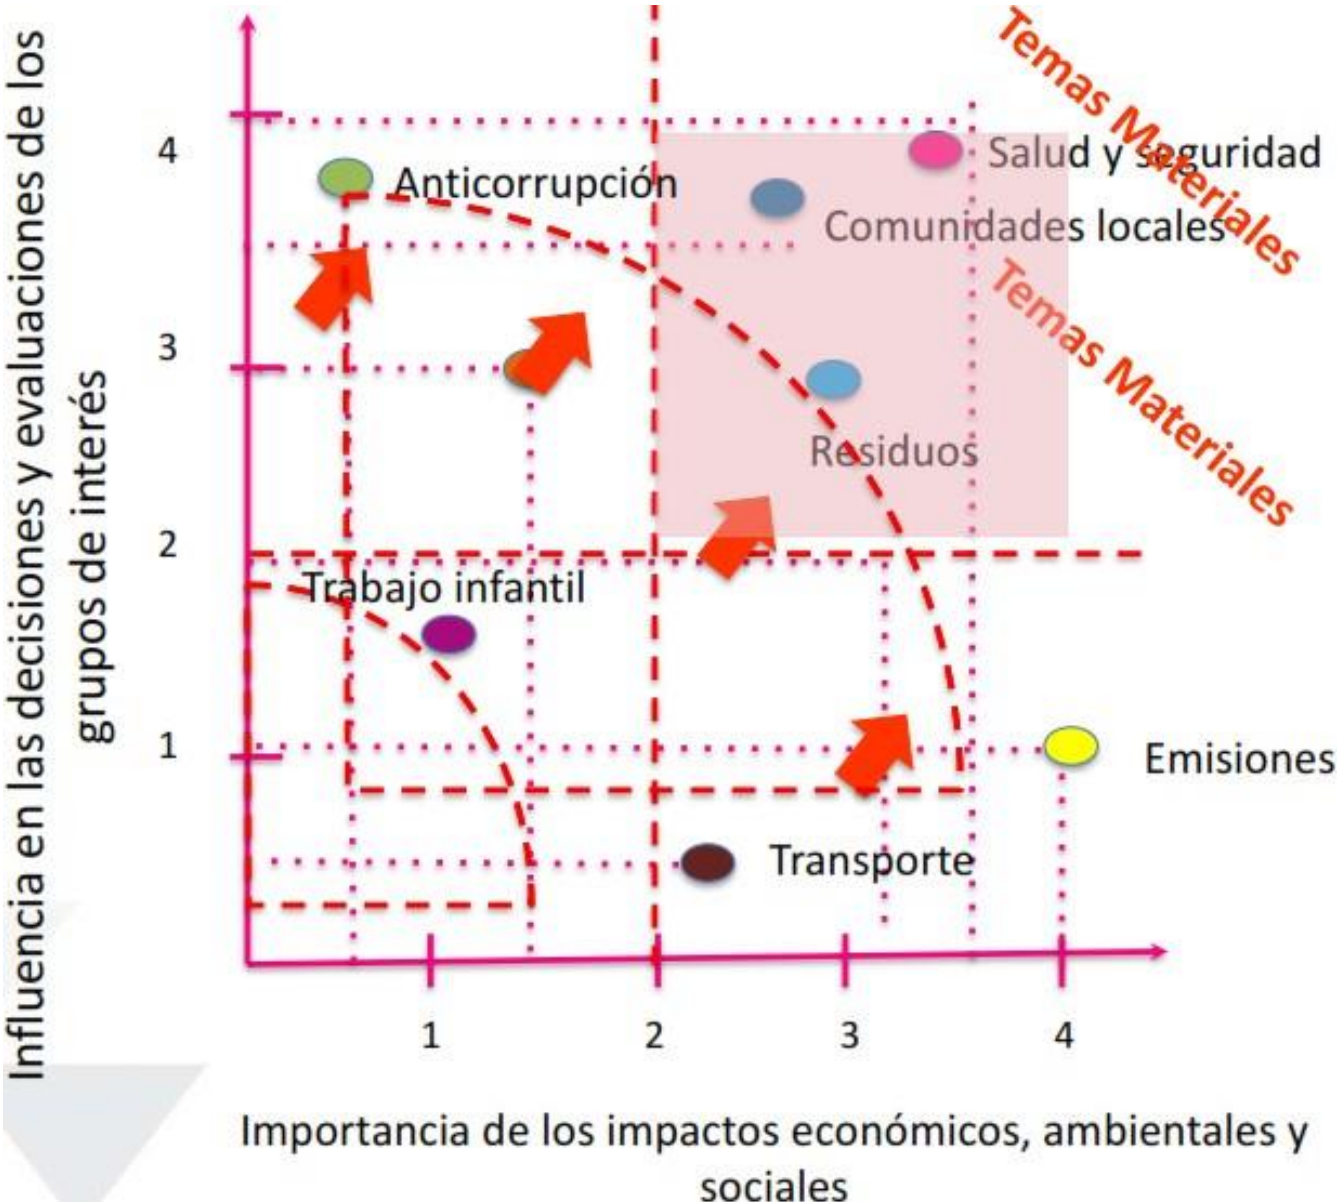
Temas Materiales

Temas Materiales

Influencia en las decisiones y evaluaciones de los grupos de interés

4

3

2

1

Salud y seguridad

Anticorrupción

Comunidades locales

Residuos

Trabajo infantil

Emisiones

Transporte

1

2

3

4

Importancia de los impactos económicos, ambientales y sociales